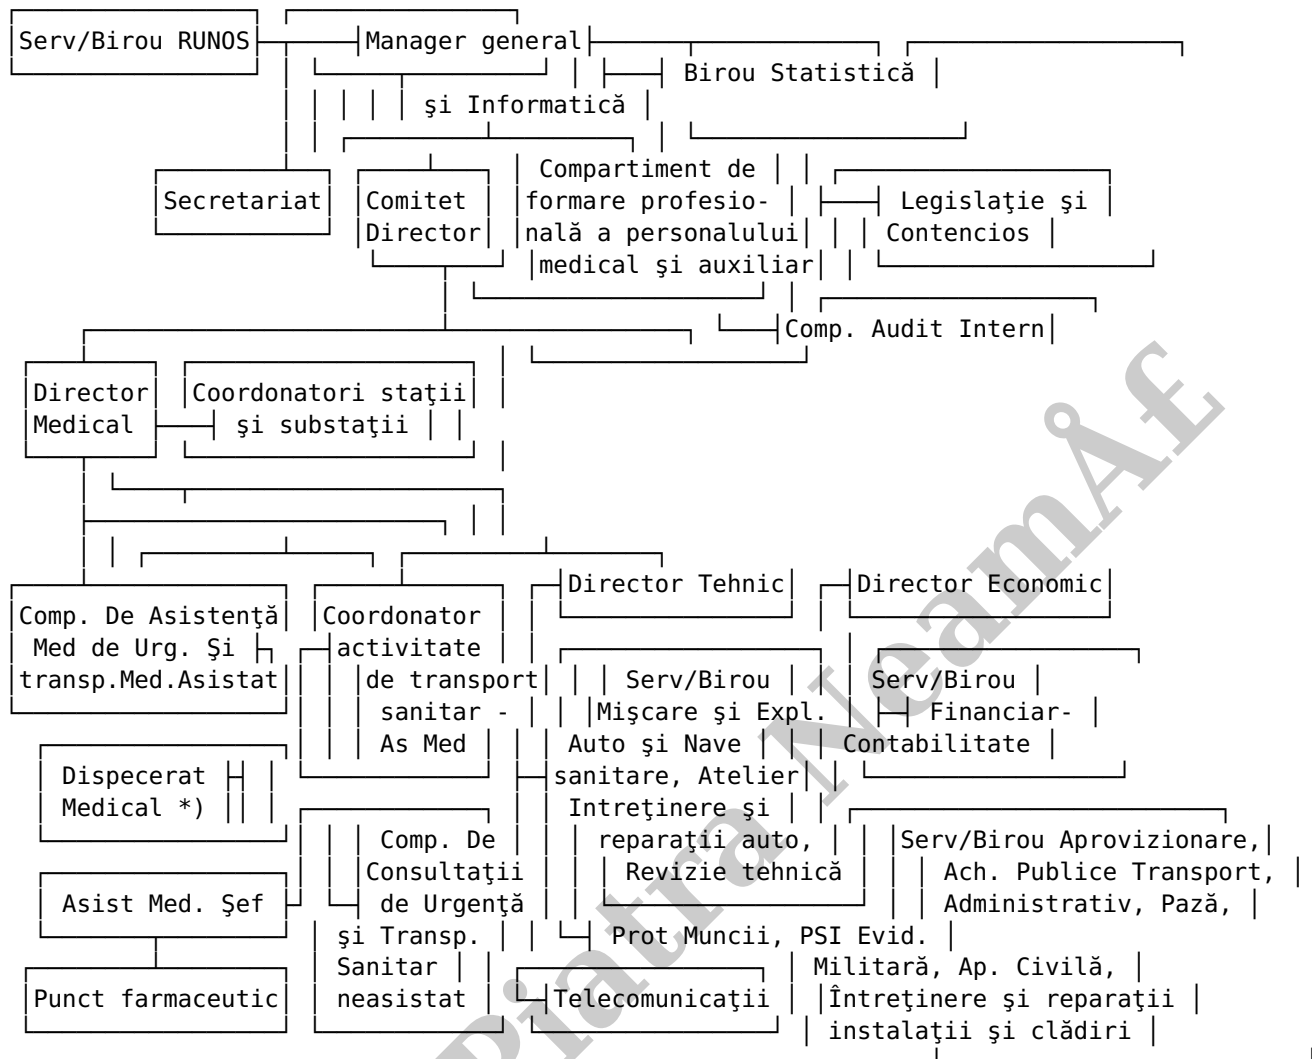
Serv/Birou RUNOS

Manager general

Birou Statistică şi Informatică

Secretariat

Comitet Director

Compartiment de formare profesională a personalului medical şi auxiliar

Legislaţie şi Contencios

Comp. Audit Intern

Director Medical

Coordonatori staţii şi substaţii

Comp. De Asistenţă Med de Urg. Şi transp.Med.Asistat

Coordonator activitate de transport sanitar - As Med

Director Tehnic

Director Economic

Serv/Birou Mişcare şi Expl. Auto şi Nave sanitare, Atelier Intreţinere şi reparaţii auto, Revizie tehnică

Serv/Birou Financiar-Contabilitate

Dispecerat Medical *)

Comp. De Consultaţii de Urgenţă şi Transp. Sanitar neasistat

Serv/Birou Aprovizionare, Ach. Publice Transport, Administrativ, Pază, Prot Muncii, PSI Evid. Militară, Ap. Civilă, Întreţinere şi reparaţii instalaţii şi clădiri

Asist Med. Şef

Punct farmaceutic

Telecomunicaţii

Piatra Neamţ